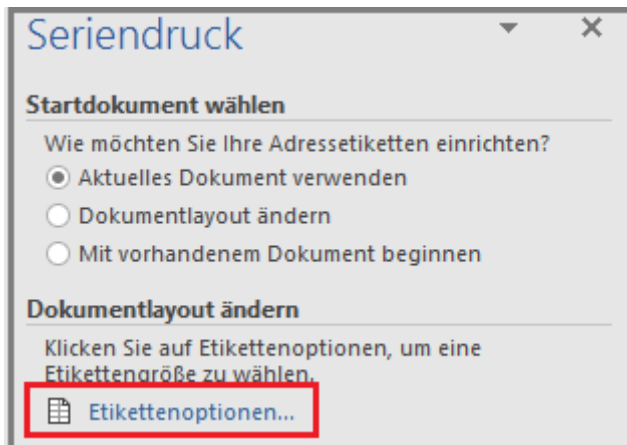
Seriendruck

Startdokument wählen

Wie möchten Sie Ihre Adressetiketten einrichten?

Aktuelles Dokument verwenden

Dokumentlayout ändern

Mit vorhandenem Dokument beginnen

Dokumentlayout ändern

Klicken Sie auf Etikettenoptionen, um eine Etikettengröße zu wählen.

Etikettenoptionen...